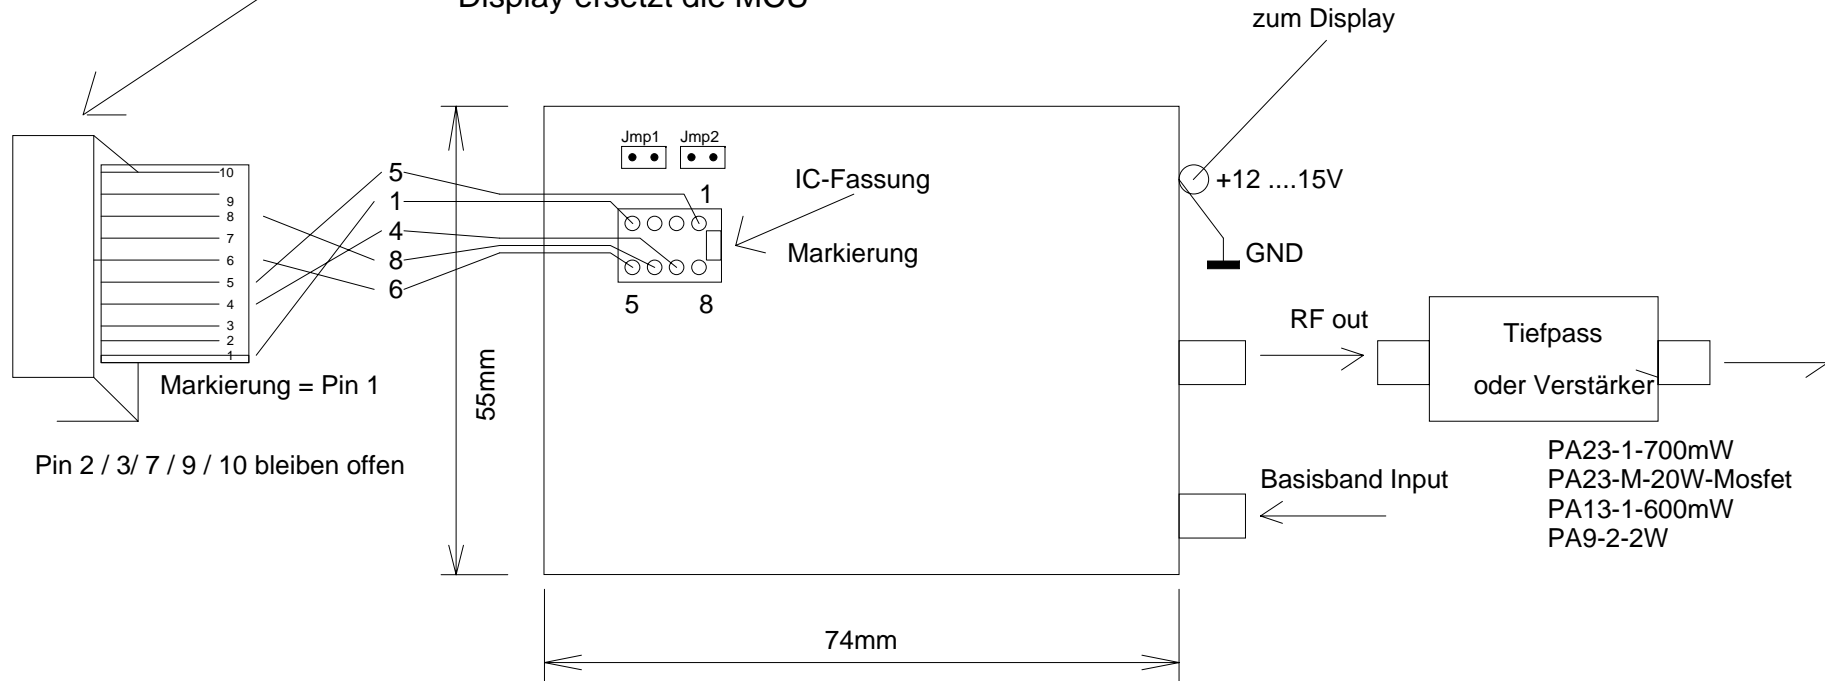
Display ersetzt die MOU

zum Display

Jmp1 Jmp2

10
9
8
7
6
5
4
3
2
1

5
1
4
8
6

1
IC-Fassung
Markierung
5 8

+12 ....15V

GND

Markierung = Pin 1

Pin 2 / 3/ 7 / 9 / 10 bleiben offen

55mm

RF out

Tiefpass
oder Verstärker

PA23-1-700mW
PA23-M-20W-Mosfet
PA13-1-600mW
PA9-2-2W

Basisband Input

74mm